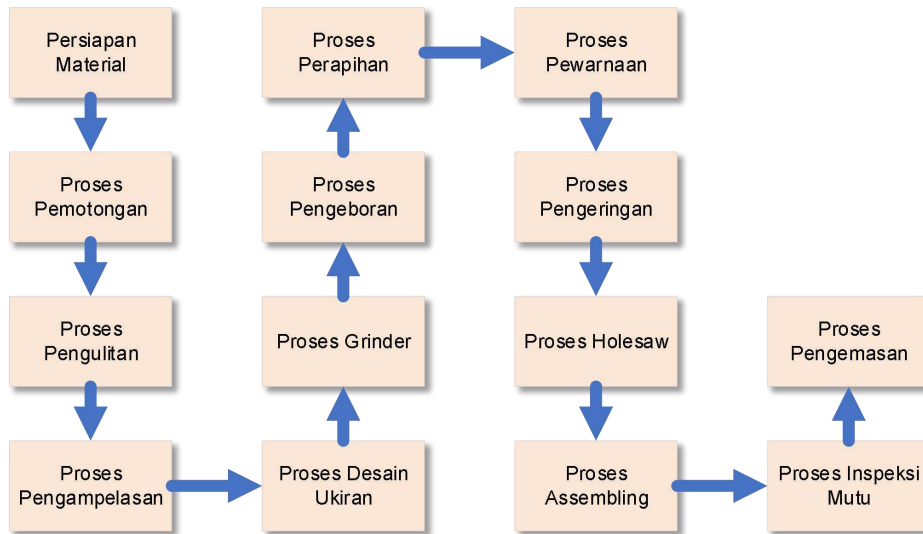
Persiapan Material

Proses Pemotongan

Proses Pengulitan

Proses Pengampelasan

Proses Desain Ukiran

Proses Grinder

Proses Pengeboran

Proses Perapihan

Proses Pewarnaan

Proses Pengeringan

Proses Holesaw

Proses Assembling

Proses Inspeksi Mutu

Proses Pengemasan